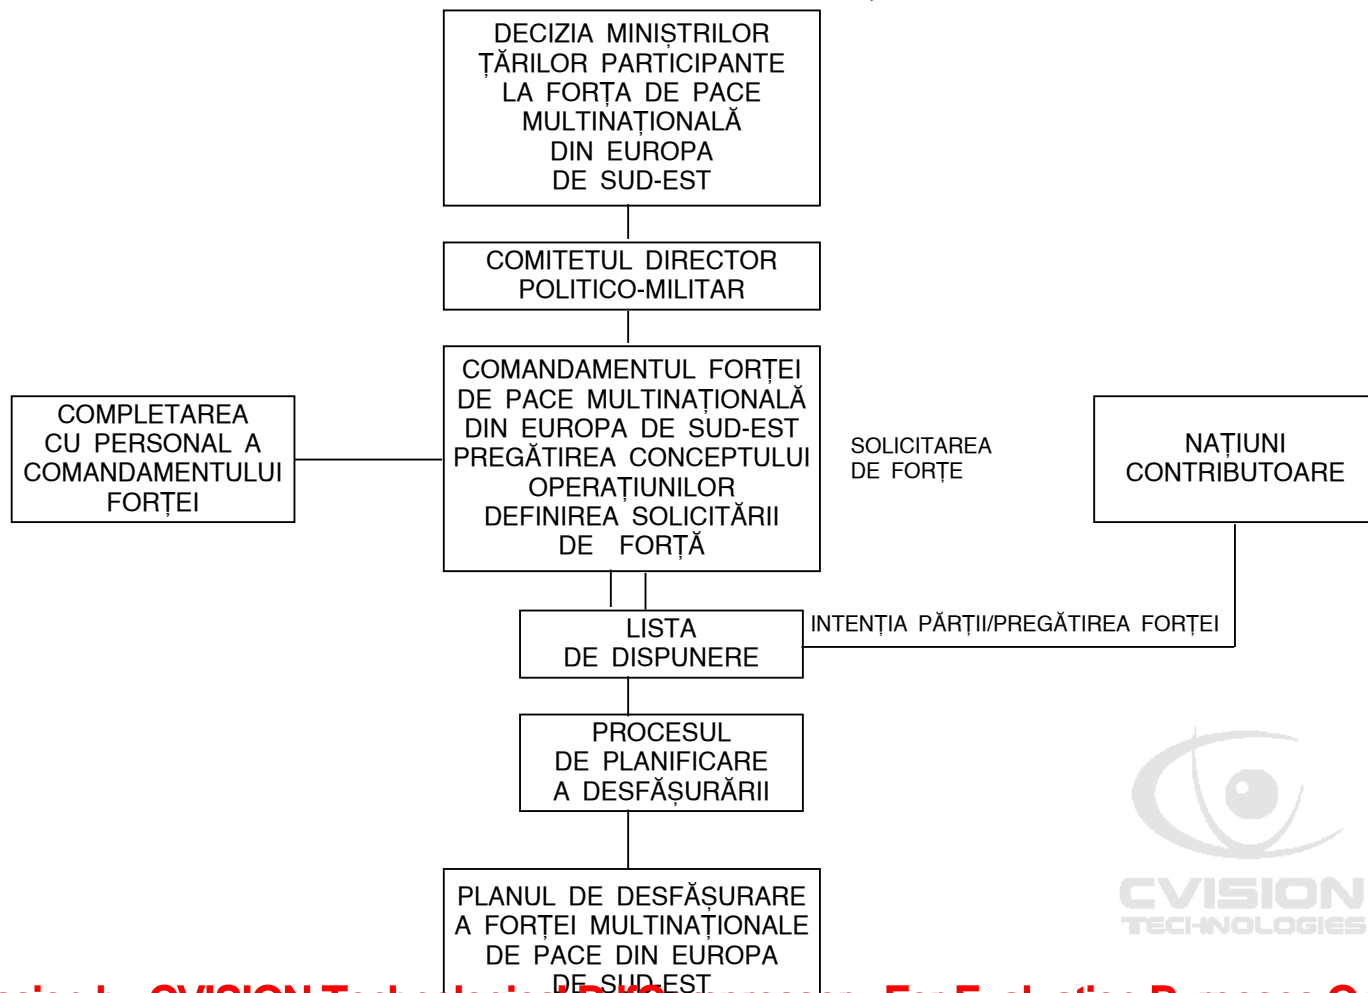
DECIZIA MINIȘTRILOR ȚĂRILOR PARTICIPANTE LA FORȚA DE PACE MULTINAȚIONALĂ DIN EUROPA DE SUD-EST

COMITETUL DIRECTOR POLITICO-MILITAR

COMPLETAREA CU PERSONAL A COMANDAMENTULUI FORȚEI

COMANDAMENTUL FORȚEI DE PACE MULTINAȚIONALĂ DIN EUROPA DE SUD-EST PREGĂTIREA CONCEPTULUI OPERAȚIUNILOR DEFINIREA SOLICITĂRII DE FORȚĂ

SOLICITAREA DE FORȚE

NAȚIUNI CONTRIBUTOARE

LISTA DE DISPUNERE

INTENȚIA PĂRȚII/PREGĂTIREA FORȚEI

PROCESUL DE PLANIFICARE A DESFĂȘURĂRII

PLANUL DE DESFĂȘURARE A FORȚEI MULTINAȚIONALE DE PACE DIN EUROPA DE SUD-EST

CVISION TECHNOLOGIES

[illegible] CVISION Technologies' PDF Compressor. For Evaluation Purposes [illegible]